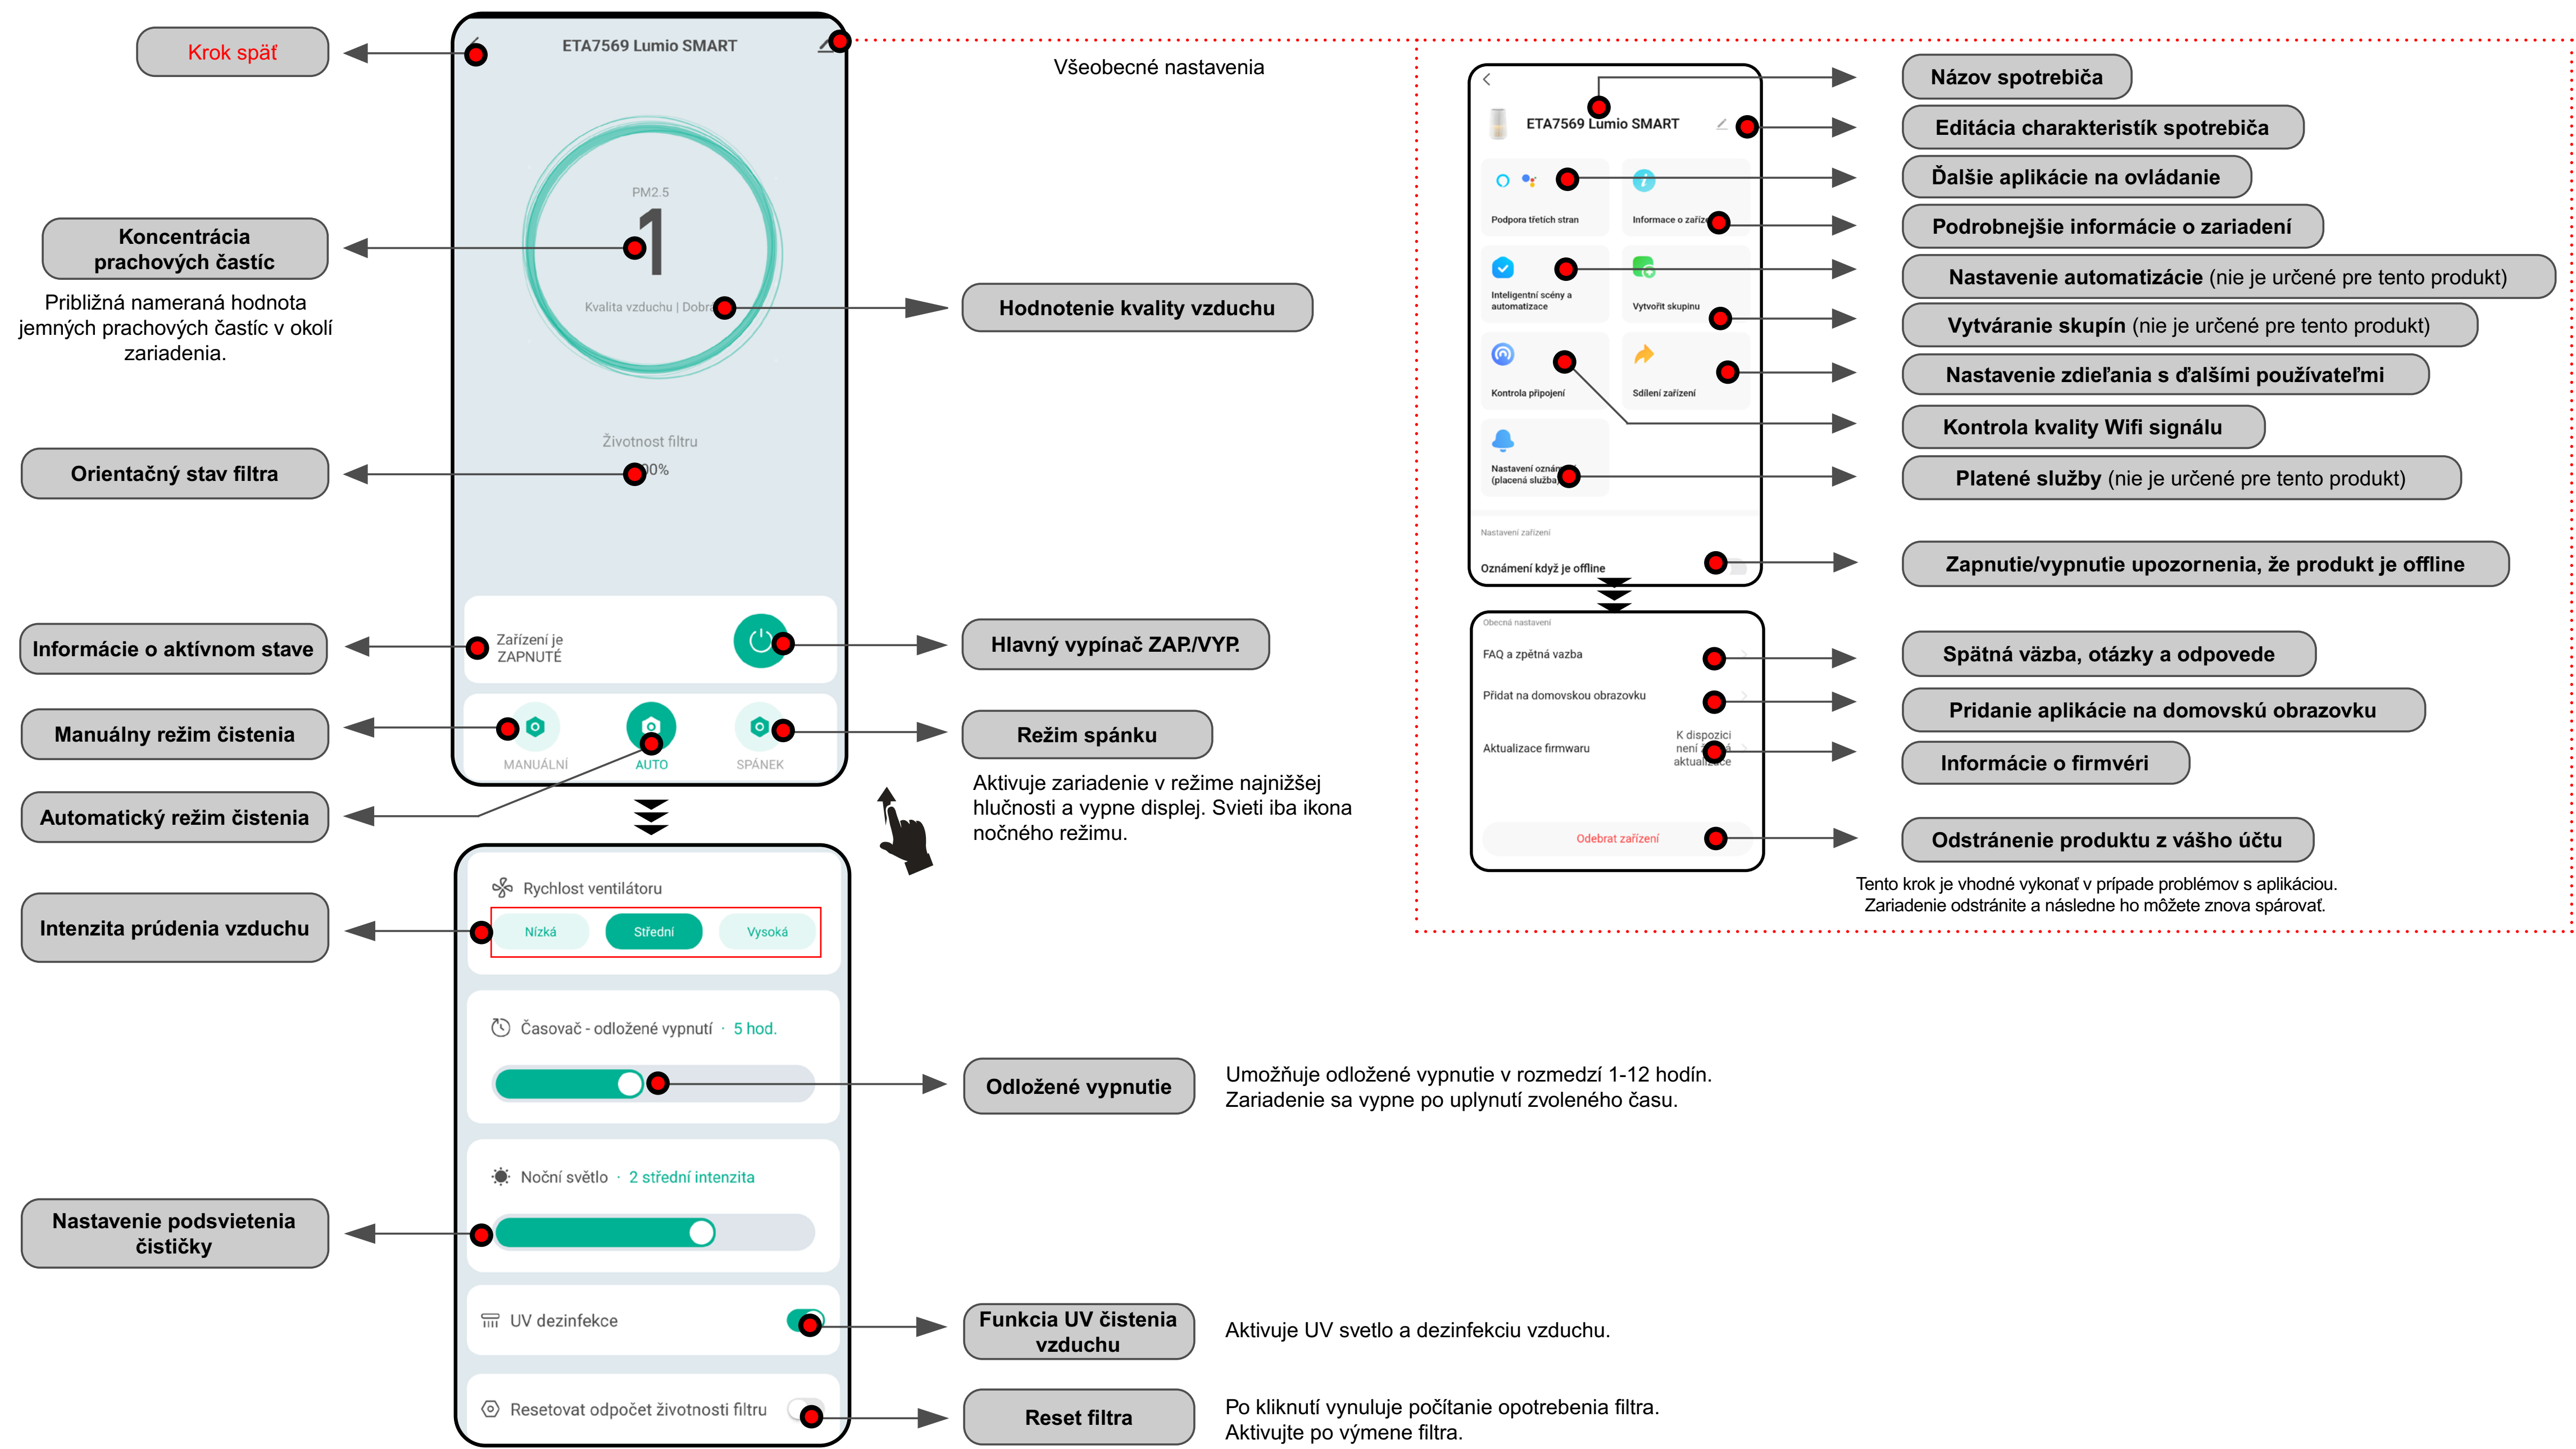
Krok späť

ETA7569 Lumio SMART

PM2.5

1

Kvalita vzduchu | Dobrá

Koncentrácia prachových častíc

Približná nameraná hodnota jemných prachových častíc v okolí zariadenia.

Hodnotenie kvality vzduchu

Životnost filtru

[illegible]0%

Orientačný stav filtra

Zařízení je ZAPNUTÉ

Informácie o aktívnom stave

Hlavný vypínač ZAP./VYP.

MANUÁLNÍ

AUTO

SPÁNEK

Manuálny režim čistenia

Režim spánku

Automatický režim čistenia

Aktivuje zariadenie v režime najnižšej hlučnosti a vypne displej. Svieti iba ikona nočného režimu.

Rychlost ventilátoru

Nízká

Střední

Vysoká

Intenzita prúdenia vzduchu

Časovač - odložené vypnutí · 5 hod.

Odložené vypnutie

Umožňuje odložené vypnutie v rozmedzí 1-12 hodín. Zariadenie sa vypne po uplynutí zvoleného času.

Noční světlo · 2 střední intenzita

Nastavenie podsvietenia čističky

UV dezinfekce

Funkcia UV čistenia vzduchu

Aktivuje UV svetlo a dezinfekciu vzduchu.

Resetovat odpočet životnosti filtru

Reset filtra

Po kliknutí vynuluje počítanie opotrebenia filtra. Aktivujte po výmene filtra.

Všeobecné nastavenia

ETA7569 Lumio SMART

Podpora třetích stran

Informace o zaříz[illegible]

Inteligentní scény a automatizace

Vytvořit skupinu

Kontrola připojení

Sdílení zařízení

Nastavení oznám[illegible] (placená služba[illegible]

Nastavení zařízení

Oznámení když je offline

Názov spotrebiča

Editácia charakteristík spotrebiča

Ďalšie aplikácie na ovládanie

Podrobnejšie informácie o zariadení

Nastavenie automatizácie (nie je určené pre tento produkt)

Vytváranie skupín (nie je určené pre tento produkt)

Nastavenie zdieľania s ďalšími používateľmi

Kontrola kvality Wifi signálu

Platené služby (nie je určené pre tento produkt)

Zapnutie/vypnutie upozornenia, že produkt je offline

Obecná nastavení

FAQ a zpětná vazba

Přidat na domovskou obrazovku

Aktualizace firmwaru

K dispozici není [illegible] aktuali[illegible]

Odebrat zařízení

Spätná väzba, otázky a odpovede

Pridanie aplikácie na domovskú obrazovku

Informácie o firmvéri

Odstránenie produktu z vášho účtu

Tento krok je vhodné vykonať v prípade problémov s aplikáciou. Zariadenie odstránite a následne ho môžete znova spárovať.